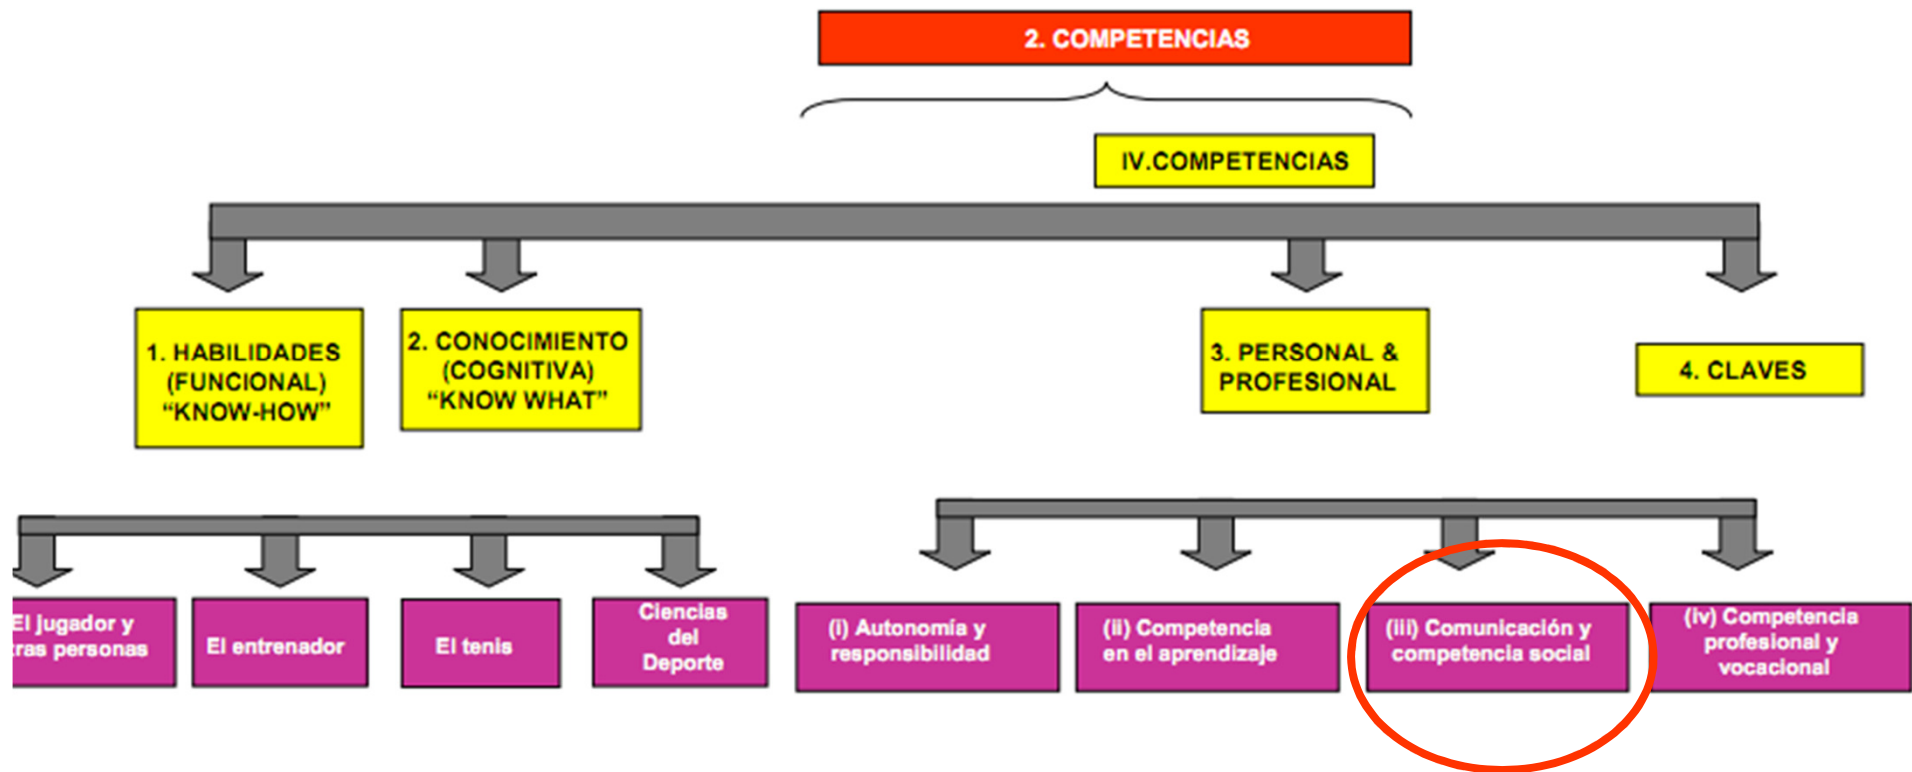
2. COMPETENCIAS

IV.COMPETENCIAS

1. HABILIDADES (FUNCIONAL) "KNOW-HOW"

2. CONOCIMIENTO (COGNITIVA) "KNOW WHAT"

3. PERSONAL & PROFESIONAL

4. CLAVES

El jugador y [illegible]ras personas

El entrenador

El tenis

Ciencias del Deporte

(i) Autonomía y responsibilidad

(ii) Competencia en el aprendizaje

(iii) Comunicación y competencia social

(iv) Competencia profesional y vocacional